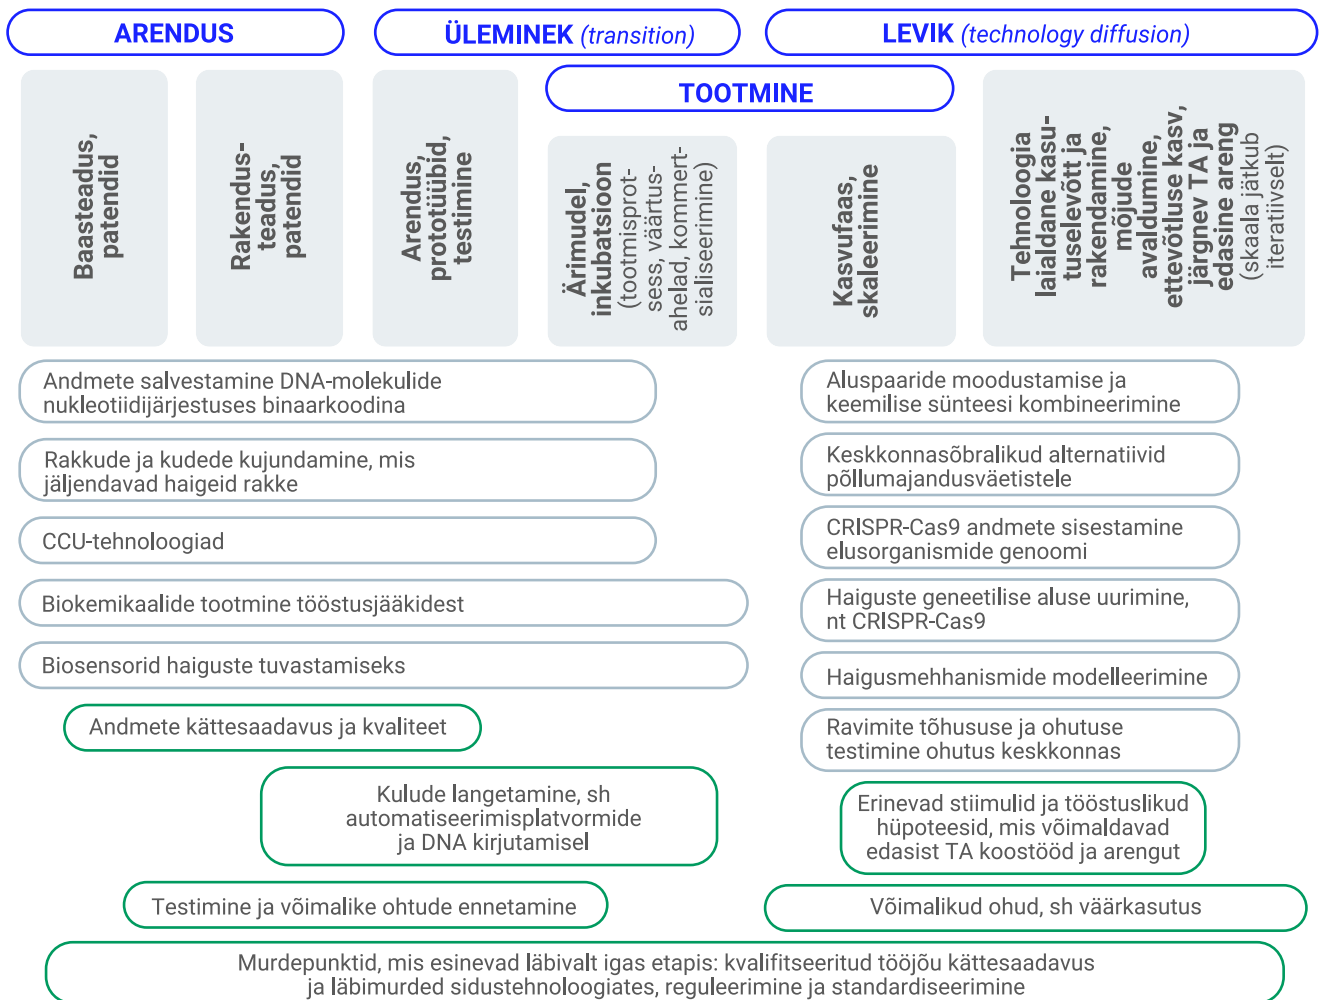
ARENDUS

ÜLEMINEK (transition)

LEVIK (technology diffusion)

TOOTMINE

Baasteadus, patendid

Rakendusteadus, patendid

Arendus, prototüübid, testimine

Ärimudel, inkubatsioon (tootmisprotsess, väärtusahelad, kommertsialiseerimine)

Kasvufaas, skaleerimine

Tehnoloogia laialdane kasutuselevõtt ja rakendamine, mõjude avaldumine, ettevõtluse kasv, järgnev TA ja edasine areng (skaala jätkub iteratiivselt)

Andmete salvestamine DNA-molekulide nukleotiidijärjestuses binaarkoodina

Rakkude ja kudede kujundamine, mis jäljendavad haigeid rakke

CCU-tehnoloogiad

Biokemikaalide tootmine tööstusjääkidest

Biosensorid haiguste tuvastamiseks

Andmete kättesaadavus ja kvaliteet

Kulude langetamine, sh automatiseerimisplatvormide ja DNA kirjutamisel

Testimine ja võimalike ohtude ennetamine

Aluspaaride moodustamise ja keemilise sünteesi kombineerimine

Keskkonnasõbralikud alternatiivid põllumajandusväetistele

CRISPR-Cas9 andmete sisestamine elusorganismide genoomi

Haiguste geneetilise aluse uurimine, nt CRISPR-Cas9

Haigusmehhanismide modelleerimine

Ravimite tõhususe ja ohutuse testimine ohutus keskkonnas

Erinevad stiimulid ja tööstuslikud hüpoteesid, mis võimaldavad edasist TA koostööd ja arengut

Võimalikud ohud, sh väärkasutus

Murdepunktid, mis esinevad läbivalt igas etapis: kvalifitseeritud tööjõu kättesaadavus ja läbimurded sidustehnoloogiates, reguleerimine ja standardiseerimine